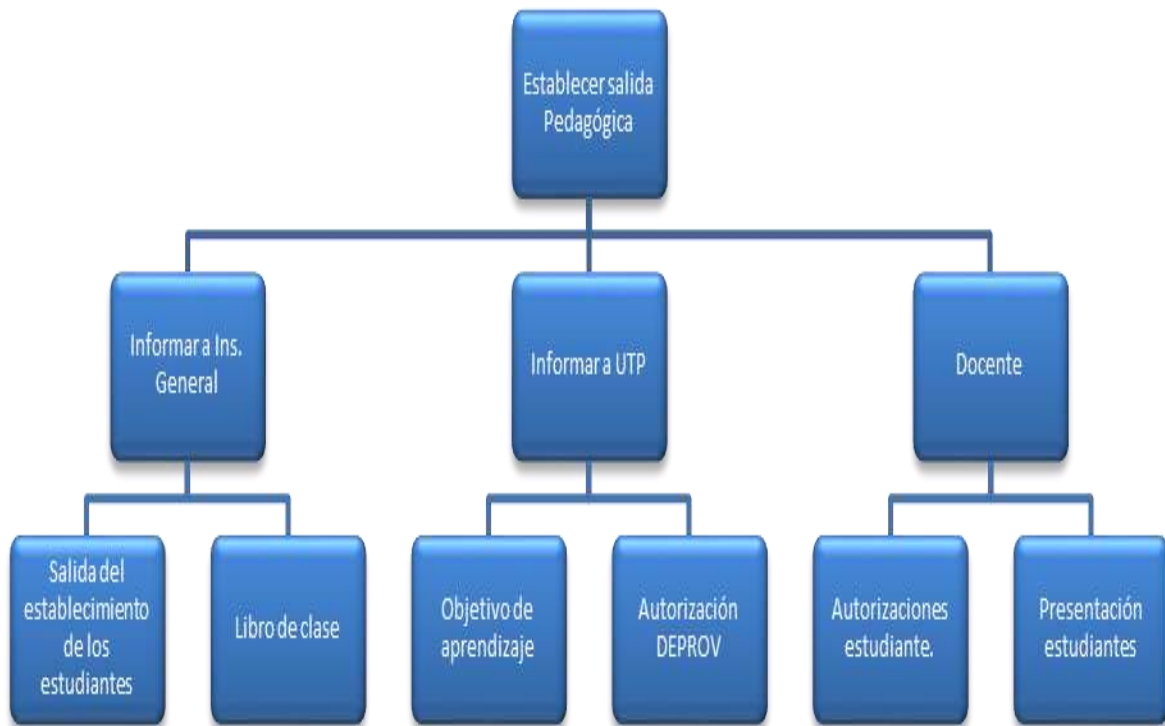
Establecer salida Pedagógica

Informar a Ins. General

Informar a UTP

Docente

Salida del establecimiento de los estudiantes

Libro de clase

Objetivo de aprendizaje

Autorización DEPROV

Autorizaciones estudiante.

Presentación estudiantes